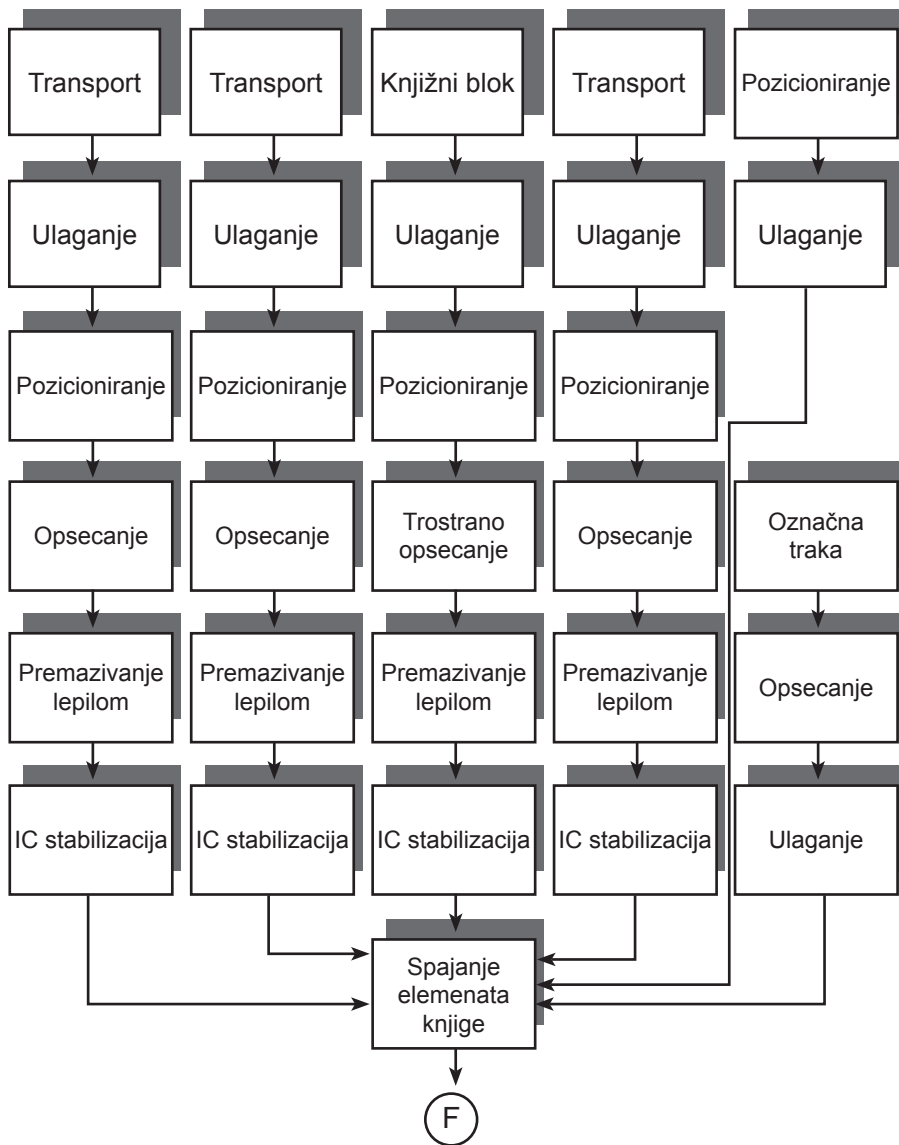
Transport

Ulaganje

Pozicioniranje

Opsecanje

Premazivanje lepilom

IC stabilizacija

Transport

Ulaganje

Pozicioniranje

Opsecanje

Premazivanje lepilom

IC stabilizacija

Knjižni blok

Ulaganje

Pozicioniranje

Trostrano opsecanje

Premazivanje lepilom

IC stabilizacija

Transport

Ulaganje

Pozicioniranje

Opsecanje

Premazivanje lepilom

IC stabilizacija

Pozicioniranje

Ulaganje

Označna traka

Opsecanje

Ulaganje

Spajanje elemenata knjige

F